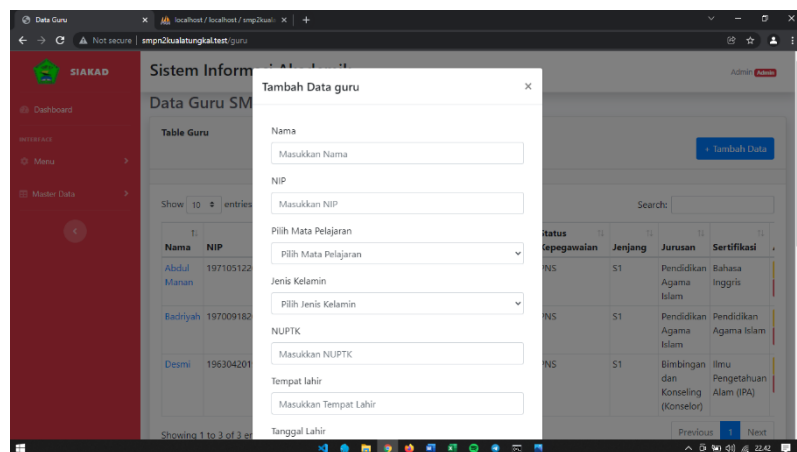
Data Guru × localhost / localhost / smp2kuala × +

Not secure | smpn2kualatungkal.test/guru

SIAKAD

Dashboard

INTERFACE

Menu

Master Data

Sistem Informasi Akademik

Admin Admin

Data Guru SM

Table Guru

+ Tambah Data

Show 10 entries

Search:

| Nama | NIP | | Status Kepegawaian | Jenjang | Jurusan | Sertifikasi |
|---|---|---|---|---|---|---|
| Abdul Manan | 197105122 | | PNS | S1 | Pendidikan Agama Islam | Bahasa Inggris |
| Badriyah | 197009182 | | PNS | S1 | Pendidikan Agama Islam | Pendidikan Agama Islam |
| Desmi | 196304201 | | PNS | S1 | Bimbingan dan Konseling (Konselor) | Ilmu Pengetahuan Alam (IPA) |

Showing 1 to 3 of 3 en

Previous 1 Next

Tambah Data guru ×

Nama

Masukkan Nama

NIP

Masukkan NIP

Pilih Mata Pelajaran

Pilih Mata Pelajaran

Jenis Kelamin

Pilih Jenis Kelamin

NUPTK

Masukkan NUPTK

Tempat lahir

Masukkan Tempat Lahir

Tanggal Lahir

22.42